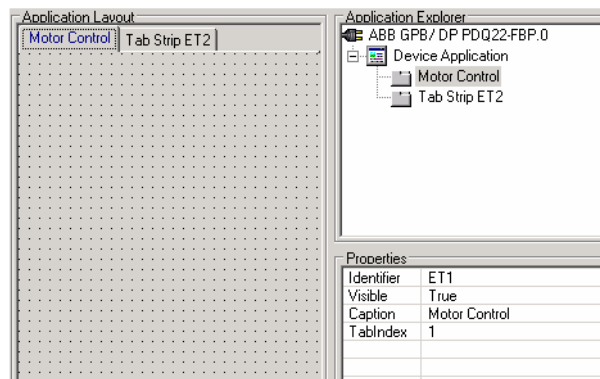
Application Layout

Motor Control | Tab Strip ET2

Application Explorer

ABB GPB/ DP PDQ22-FBP.0

Device Application

Motor Control

Tab Strip ET2

Properties

| | |
|---|---|
| Identifier | ET1 |
| Visible | True |
| Caption | Motor Control |
| TabIndex | 1 |